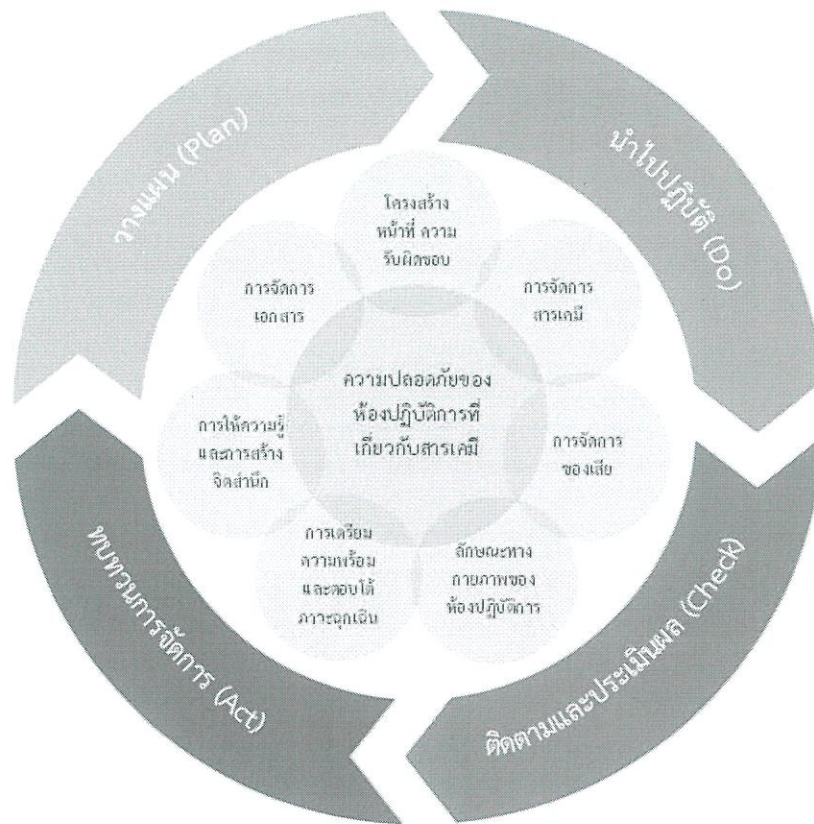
วางแผน (Plan)

นำไปปฏิบัติ (Do)

ติดตามและประเมินผล (Check)

ทบทวนการจัดการ (Act)

โครงสร้าง หน้าที่ ความรับผิดชอบ

การจัดการสารเคมี

การจัดการของเสีย

ลักษณะทางกายภาพของห้องปฏิบัติการ

การเตรียมความพร้อมและตอบโต้ภาวะฉุกเฉิน

การให้ความรู้และการสร้างจิตสำนึก

การจัดการเอกสาร

ความปลอดภัยของห้องปฏิบัติการที่เกี่ยวกับสารเคมี